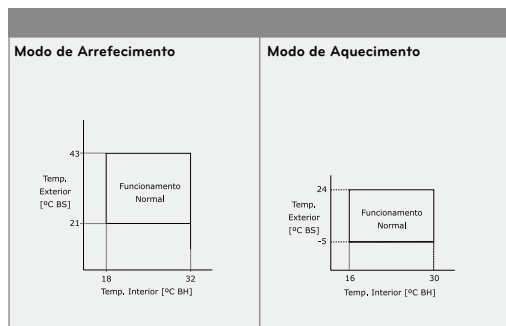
Modo de Arrefecimento

43

Temp. Exterior [ºC BS]

21

Funcionamento Normal

18

32

Temp. Interior [ºC BH]

Modo de Aquecimento

24

Temp. Exterior [ºC BS]

-5

Funcionamento Normal

16

30

Temp. Interior [ºC BH]